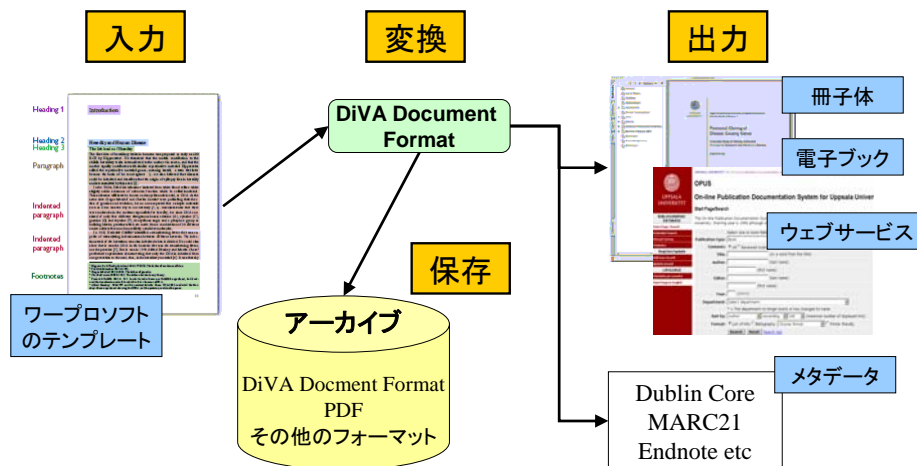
入力

変換

出力

Heading 1

Heading 2
Heading 3

Paragraph

Indented paragraph

Indented paragraph

Footnotes

Introduction

ワープロソフトのテンプレート

DiVA Document Format

保存

アーカイブ

DiVA Docment Format
PDF
その他のフォーマット

冊子体

電子ブック

OPUS
On-line Publication Documentation System for Uppsala Univer

UPPSALA UNIVERSITET

ウェブサービス

メタデータ

Dublin Core
MARC21
Endnote etc